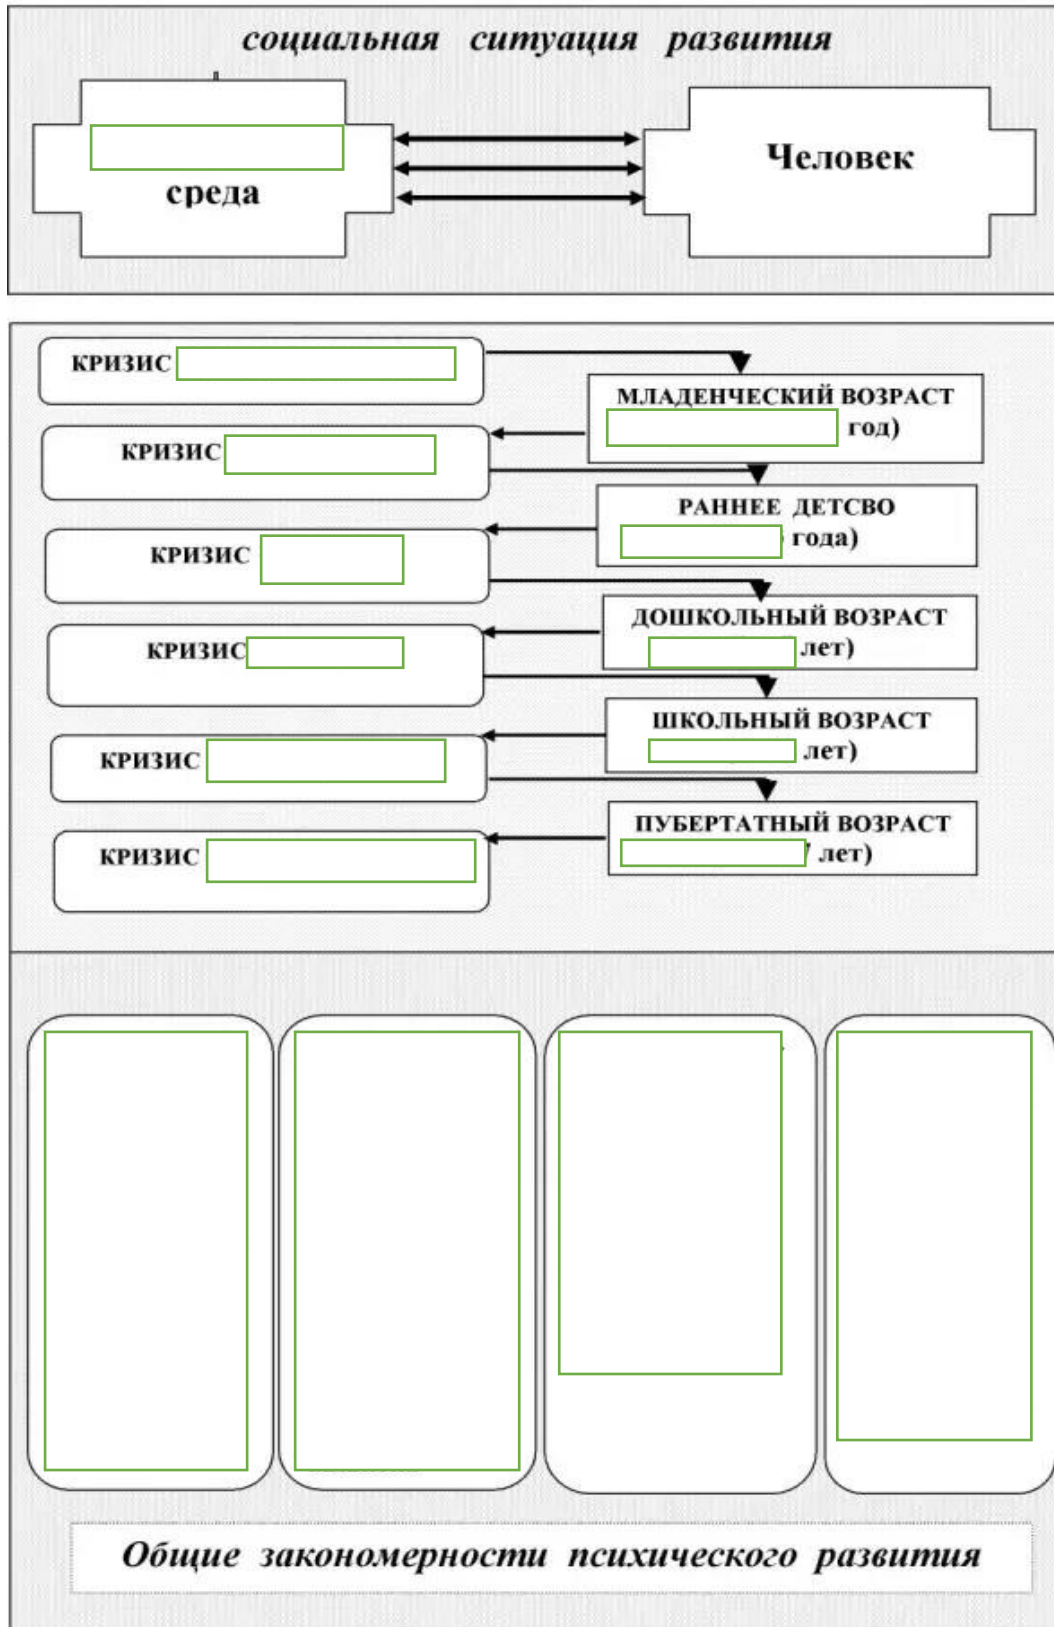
социальная ситуация развития

среда

Человек

КРИЗИС

МЛАДЕНЧЕСКИЙ ВОЗРАСТ
год)

КРИЗИС

РАННЕЕ ДЕТСВО
года)

КРИЗИС

ДОШКОЛЬНЫЙ ВОЗРАСТ
лет)

КРИЗИС

ШКОЛЬНЫЙ ВОЗРАСТ
лет)

КРИЗИС

ПУБЕРТАТНЫЙ ВОЗРАСТ
лет)

КРИЗИС

Общие закономерности психического развития